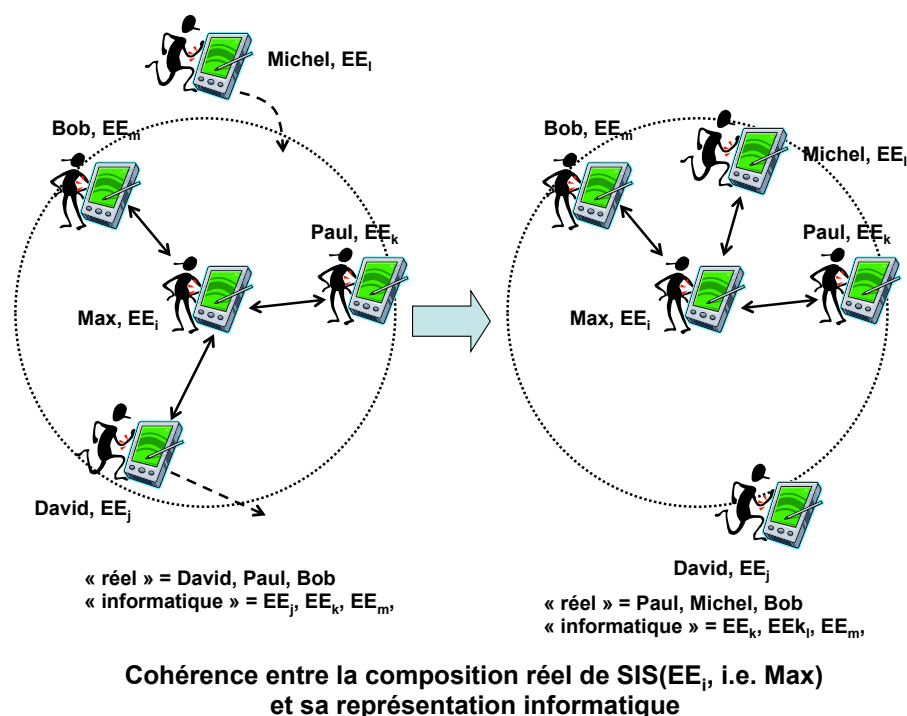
Michel, $EE_l$

Bob, $EE_m$

Paul, $EE_k$

Max, $EE_i$

David, $EE_j$

« réel » = David, Paul, Bob
« informatique » = $EE_j$, $EE_k$, $EE_m$,

Bob, $EE_m$

Michel, $EE_l$

Paul, $EE_k$

Max, $EE_i$

David, $EE_j$

« réel » = Paul, Michel, Bob
« informatique » = $EE_k$, $EEk_l$, $EE_m$,

Cohérence entre la composition réel de SIS($EE_i$, i.e. Max) et sa représentation informatique